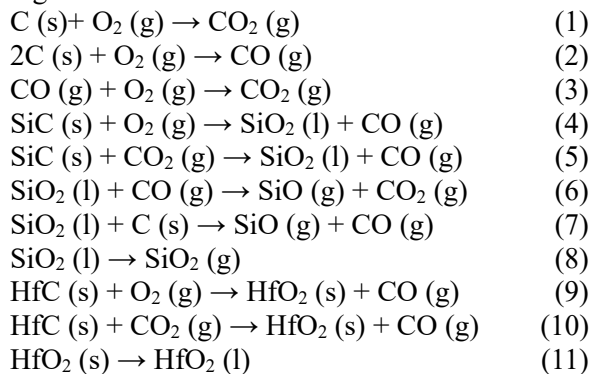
$C (s) + O_2 (g) \rightarrow CO_2 (g)$ (1)
$2C (s) + O_2 (g) \rightarrow CO (g)$ (2)
$CO (g) + O_2 (g) \rightarrow CO_2 (g)$ (3)
$SiC (s) + O_2 (g) \rightarrow SiO_2 (l) + CO (g)$ (4)
$SiC (s) + CO_2 (g) \rightarrow SiO_2 (l) + CO (g)$ (5)
$SiO_2 (l) + CO (g) \rightarrow SiO (g) + CO_2 (g)$ (6)
$SiO_2 (l) + C (s) \rightarrow SiO (g) + CO (g)$ (7)
$SiO_2 (l) \rightarrow SiO_2 (g)$ (8)
$HfC (s) + O_2 (g) \rightarrow HfO_2 (s) + CO (g)$ (9)
$HfC (s) + CO_2 (g) \rightarrow HfO_2 (s) + CO (g)$ (10)
$HfO_2 (s) \rightarrow HfO_2 (l)$ (11)